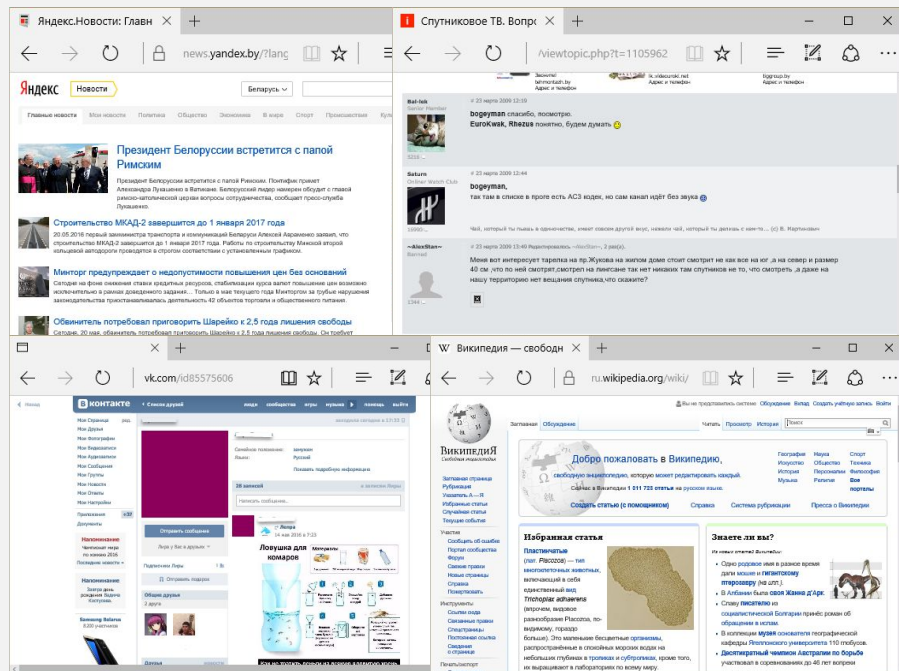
Яндекс.Новости: Главн

news.yandex.by/?lang

Яндекс Новости Беларусь

Главные новости Мои новости Политика Общество Экономика В мире Спорт Происшествия Куль

Президент Белоруссии встретится с папой Римским

Президент Белоруссии встретится с папой Римским. Понтифик примет Александра Лукашенко в Ватикане. Белорусский лидер намерен обсудит с главой римско-католической церкви вопросы сотрудничества, сообщает пресс-служба Лукашенко.

Строительство МКАД-2 завершится до 1 января 2017 года

20.05.2016 первый заместитель транспорта и коммуникаций Алексей Авраменко заявил, что строительство МКАД-2 завершится до 1 января 2017 года. Работы по строительству Минской второй кольцевой автодороги проводятся в строгом соответствии с установленным графиком.

Минторг предупреждает о недопустимости повышения цен без оснований

Обвинитель потребовал приговорить Шарейко к 2,5 года лишения свободы

Спутниковое ТВ. Вопрс

/viewtopic.php?t=1105962

Bal-Isk

23 марта 2009 12:19

bogeyman спасибо, посмотрю.
EuroKwak, Rhezus понятно, будем думать

Saturn

23 марта 2009 12:31

bogeyman,
так там в списке в прогe есть AC3 кодек, но сам канал идёт без звука

~AlexStar~

23 марта 2009 15:40

Меня вот интересует тарелка на пр.Жукова на жилом доме стоит смотрит не как все на юг ,а на север и размер 40 см ,что по ней смотрят,смотрел на лингсане так нет никаких там спутников не то, что смотреть ,а даже на нашу территорию нет вещания спутника,что скажите?

vk.com/id85575606

ВКонтакте

Мои Страницы
Мои Друзья
Мои Фотографии
Мои Видеозаписи
Мои Аудиозаписи
Мои Сообщения
Мои Группы
Мои Новости
Мои Ответы
Мои Настройки
Приложения
Документы

Отправить сообщение

Подписчики Лоры

Отправить подарок

Общие друзья

Ловушка для комаров

Википедия — свободн

ru.wikipedia.org/wiki/

Википедия
Свободная энциклопедия

Заглавная страница
Рубрикация
Указатель А — Я
Избранные статьи
Случайная статья
Текущие события

Участие
Сообщить об ошибке
Портал сообщества
Форум
Свежие правки
Новые страницы
Справка
Пожертвовать

Инструменты
Ссылки сюда
Связанные правки
Спецстраницы
Постоянная ссылка
Сведения о странице

Печать/экспорт

Заглавная Обсуждение Читать Просмотр История Поиск

Добро пожаловать в Википедию,
свободную энциклопедию, которую может редактировать каждый.
Сейчас в Википедии 1 311 725 статей на русском языке.
Создать статью (с помощником) Справка Система рубрикации Пресса о Википедии

География История Общество Искусство Наука Персоналии Религия Музыка Спорт Техника Философия Все порталы

Избранная статья

Пластинчатые (лат. Placozoa) — тип многоклеточных животных, включающий в себя единственный вид Trichoplax adhaerens (впрочем, видовое разнообразие Placozoa, по-видимому, гораздо больше). Это маленькие бесцветные организмы, распространённые в спокойных морских водах на небольших глубинах в тропиках и субтропиках, кроме того, их выращивают в лабораториях по всему миру.

Знаете ли вы?

Из новых статей Википедии:
Одно родовое имя в разное время дали мошке и гигантскому птерозавру (на илл.).
В Албании были своя Жанна д'Арк.
Славу писателю из социалистической Болгарии принёс роман об обращении в ислам.
В коллекции музея основателя географической кафедры Японского университета 110 000 книг.
Десятикратный чемпион Австралии по борьбе участвовал в соревнованиях до 46 лет